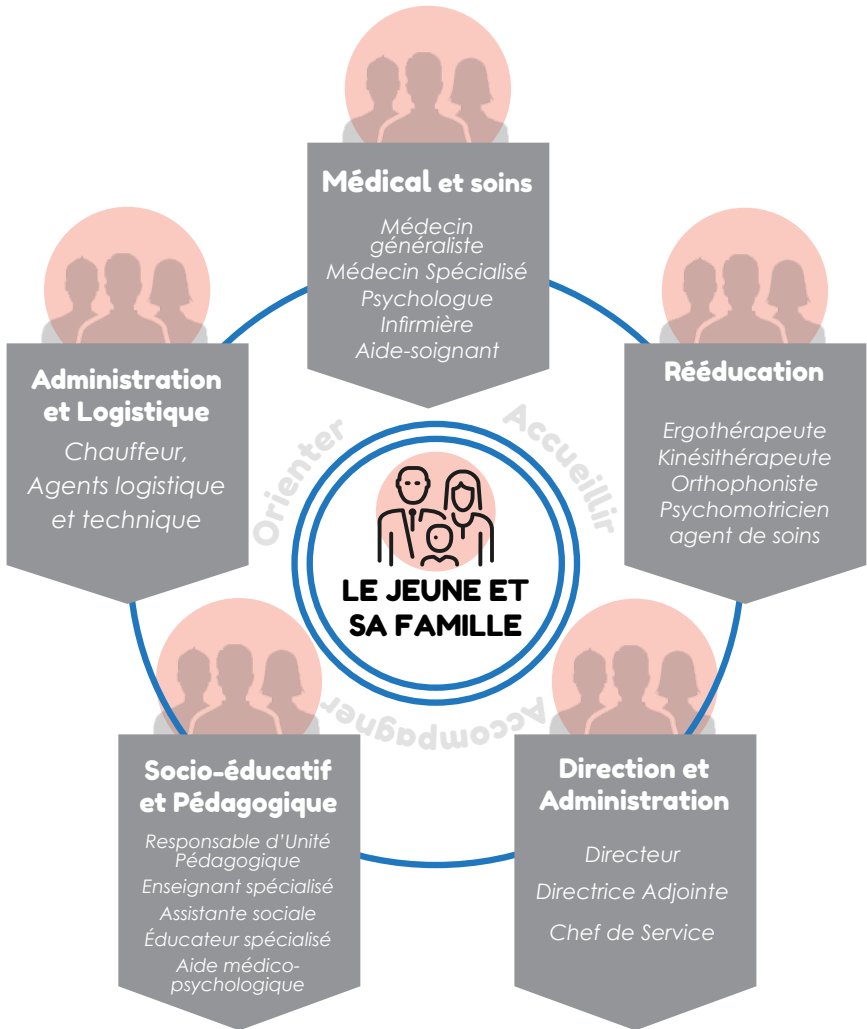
Médical et soins

Médecin généraliste
Médecin Spécialisé
Psychologue
Infirmière
Aide-soignant

Administration et Logistique

Chauffeur,
Agents logistique et technique

Réèducation

Ergothérapeute
Kinésithérapeute
Orthophoniste
Psychomotricien
agent de soins

Orienter

Accueillir

Accompagner

LE JEUNE ET SA FAMILLE

Socio-éducatif et Pédagogique

Responsable d'Unité Pédagogique
Enseignant spécialisé
Assistante sociale
Éducateur spécialisé
Aide médico-psychologique

Direction et Administration

Directeur
Directrice Adjointe
Chef de Service